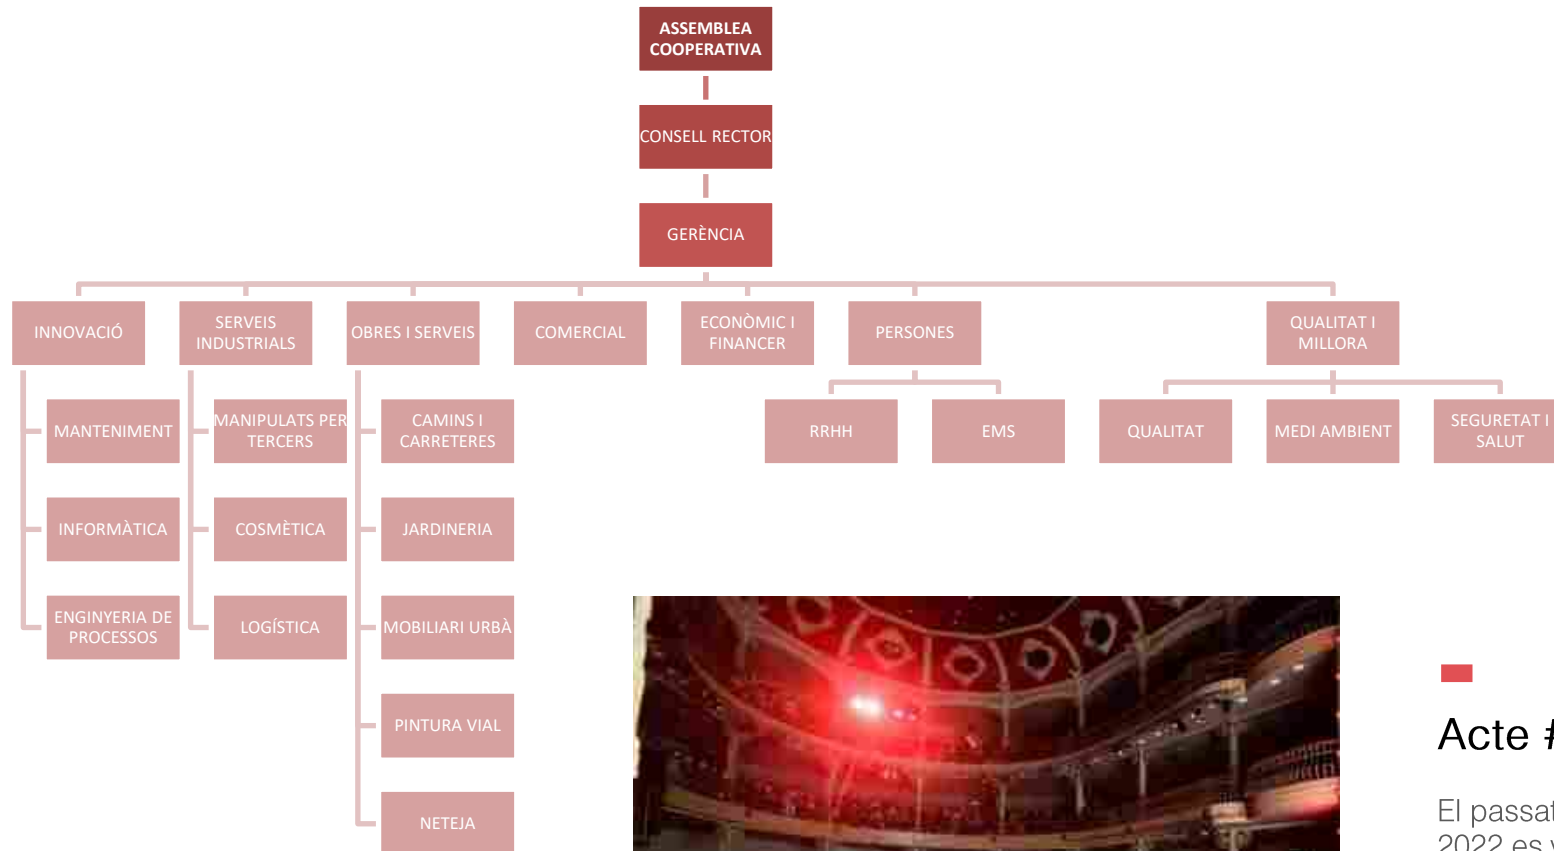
ASSEMBLEA COOPERATIVA

CONSELL RECTOR

GERÈNCIA

INNOVACIÓ

SERVEIS INDUSTRIALS

OBRES I SERVEIS

COMERCIAL

ECONÒMIC I FINANCER

PERSONES

QUALITAT I MILLORA

MANTENIMENT

INFORMÀTICA

ENGINYERIA DE PROCESSOS

MANIPULATS PER TERCERS

COSMÈTICA

LOGÍSTICA

CAMINS I CARRETERES

JARDINERIA

MOBILIARI URBÀ

PINTURA VIAL

NETEJA

RRHH

EMS

QUALITAT

MEDI AMBIENT

SEGURETAT I SALUT

Acte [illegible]

El passa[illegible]
2022 es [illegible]